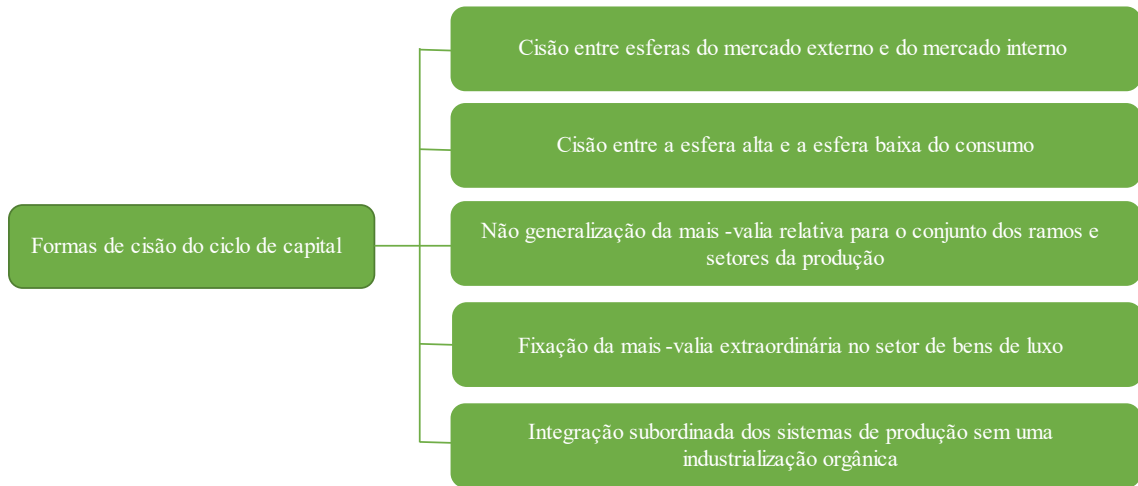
Formas de cisão do ciclo de capital

Cisão entre esferas do mercado externo e do mercado interno

Cisão entre a esfera alta e a esfera baixa do consumo

Não generalização da mais -valia relativa para o conjunto dos ramos e setores da produção

Fixação da mais -valia extraordinária no setor de bens de luxo

Integração subordinada dos sistemas de produção sem uma industrialização orgânica